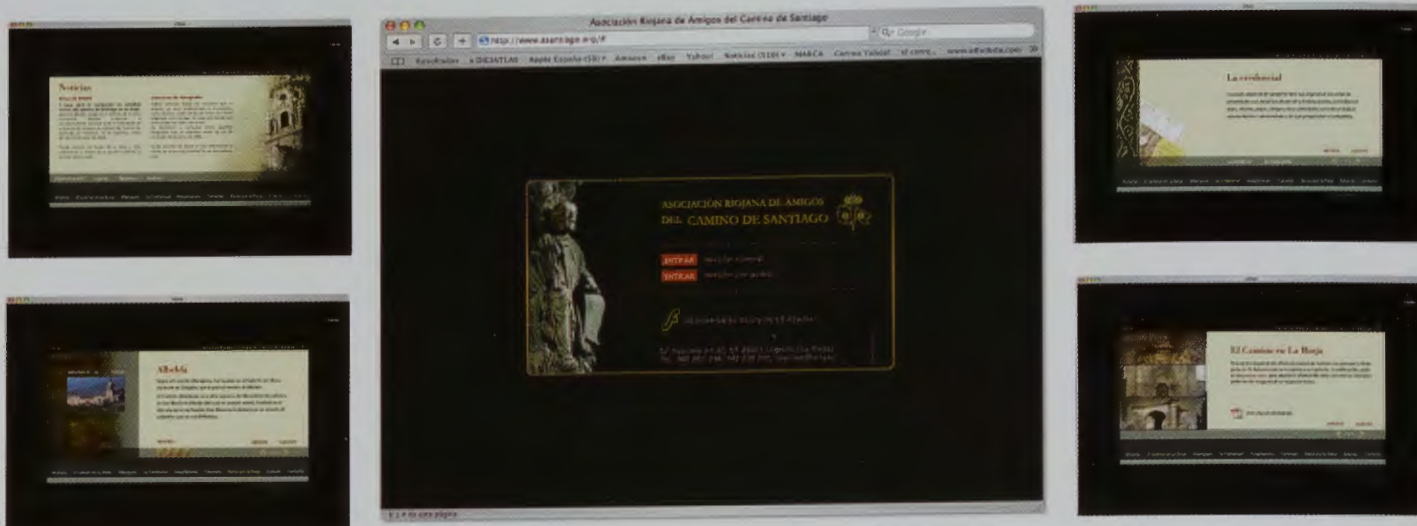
Noticias

Albelda

Asociación Riojana de Amigos del Camino de Santiago

http://www.asantiago.org/#

Google

ASOCIACIÓN RIOJANA DE AMIGOS DEL CAMINO DE SANTIAGO

ENTRAR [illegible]

ENTRAR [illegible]

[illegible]

La credencial

El Camino en La Rioja